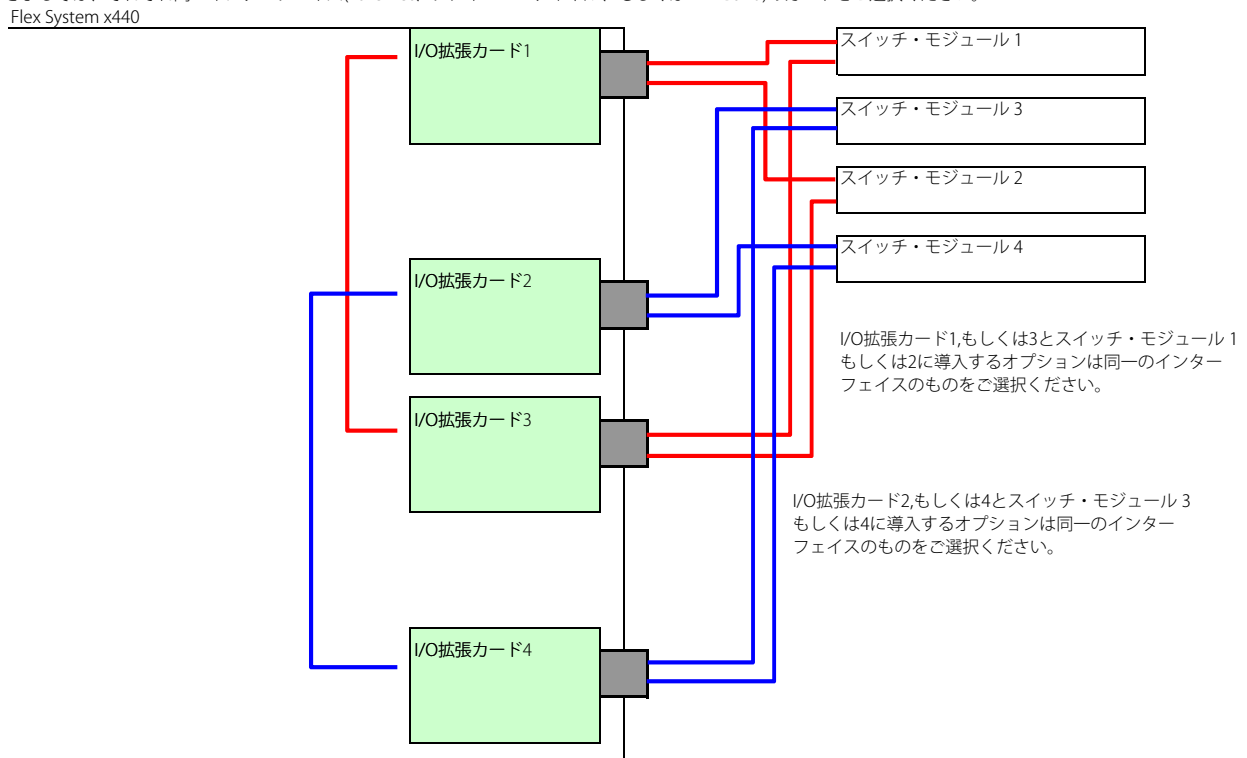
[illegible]
Flex System x440

I/O拡張カード1

スイッチ・モジュール 1

スイッチ・モジュール 3

スイッチ・モジュール 2

スイッチ・モジュール 4

I/O拡張カード2

I/O拡張カード1,もしくは3とスイッチ・モジュール 1もしくは2に導入するオプションは同一のインターフェイスのものをご選択ください。

I/O拡張カード3

I/O拡張カード2,もしくは4とスイッチ・モジュール 3もしくは4に導入するオプションは同一のインターフェイスのものをご選択ください。

I/O拡張カード4